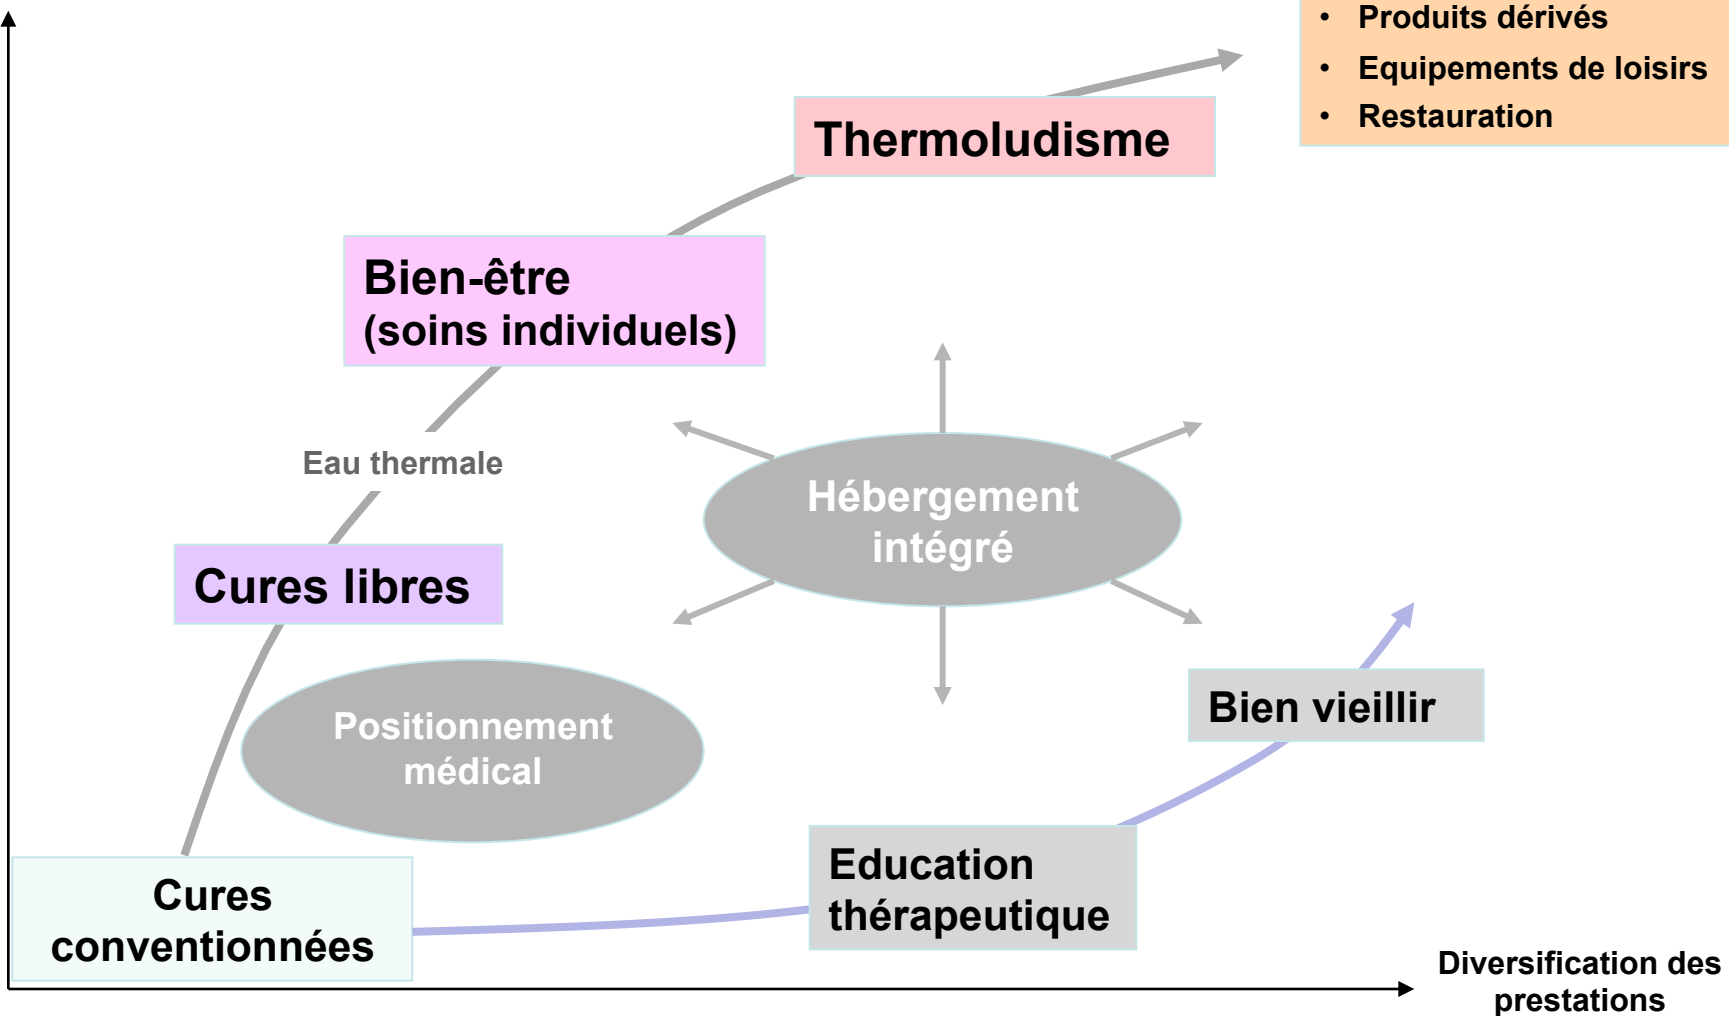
• Produits dérivés
• Equipements de loisirs
• Restauration

Thermoludisme

Bien-être
(soins individuels)

Eau thermale

Hébergement intégré

Cures libres

Positionnement médical

Bien vieillir

Education thérapeutique

Cures conventionnées

Diversification des prestations